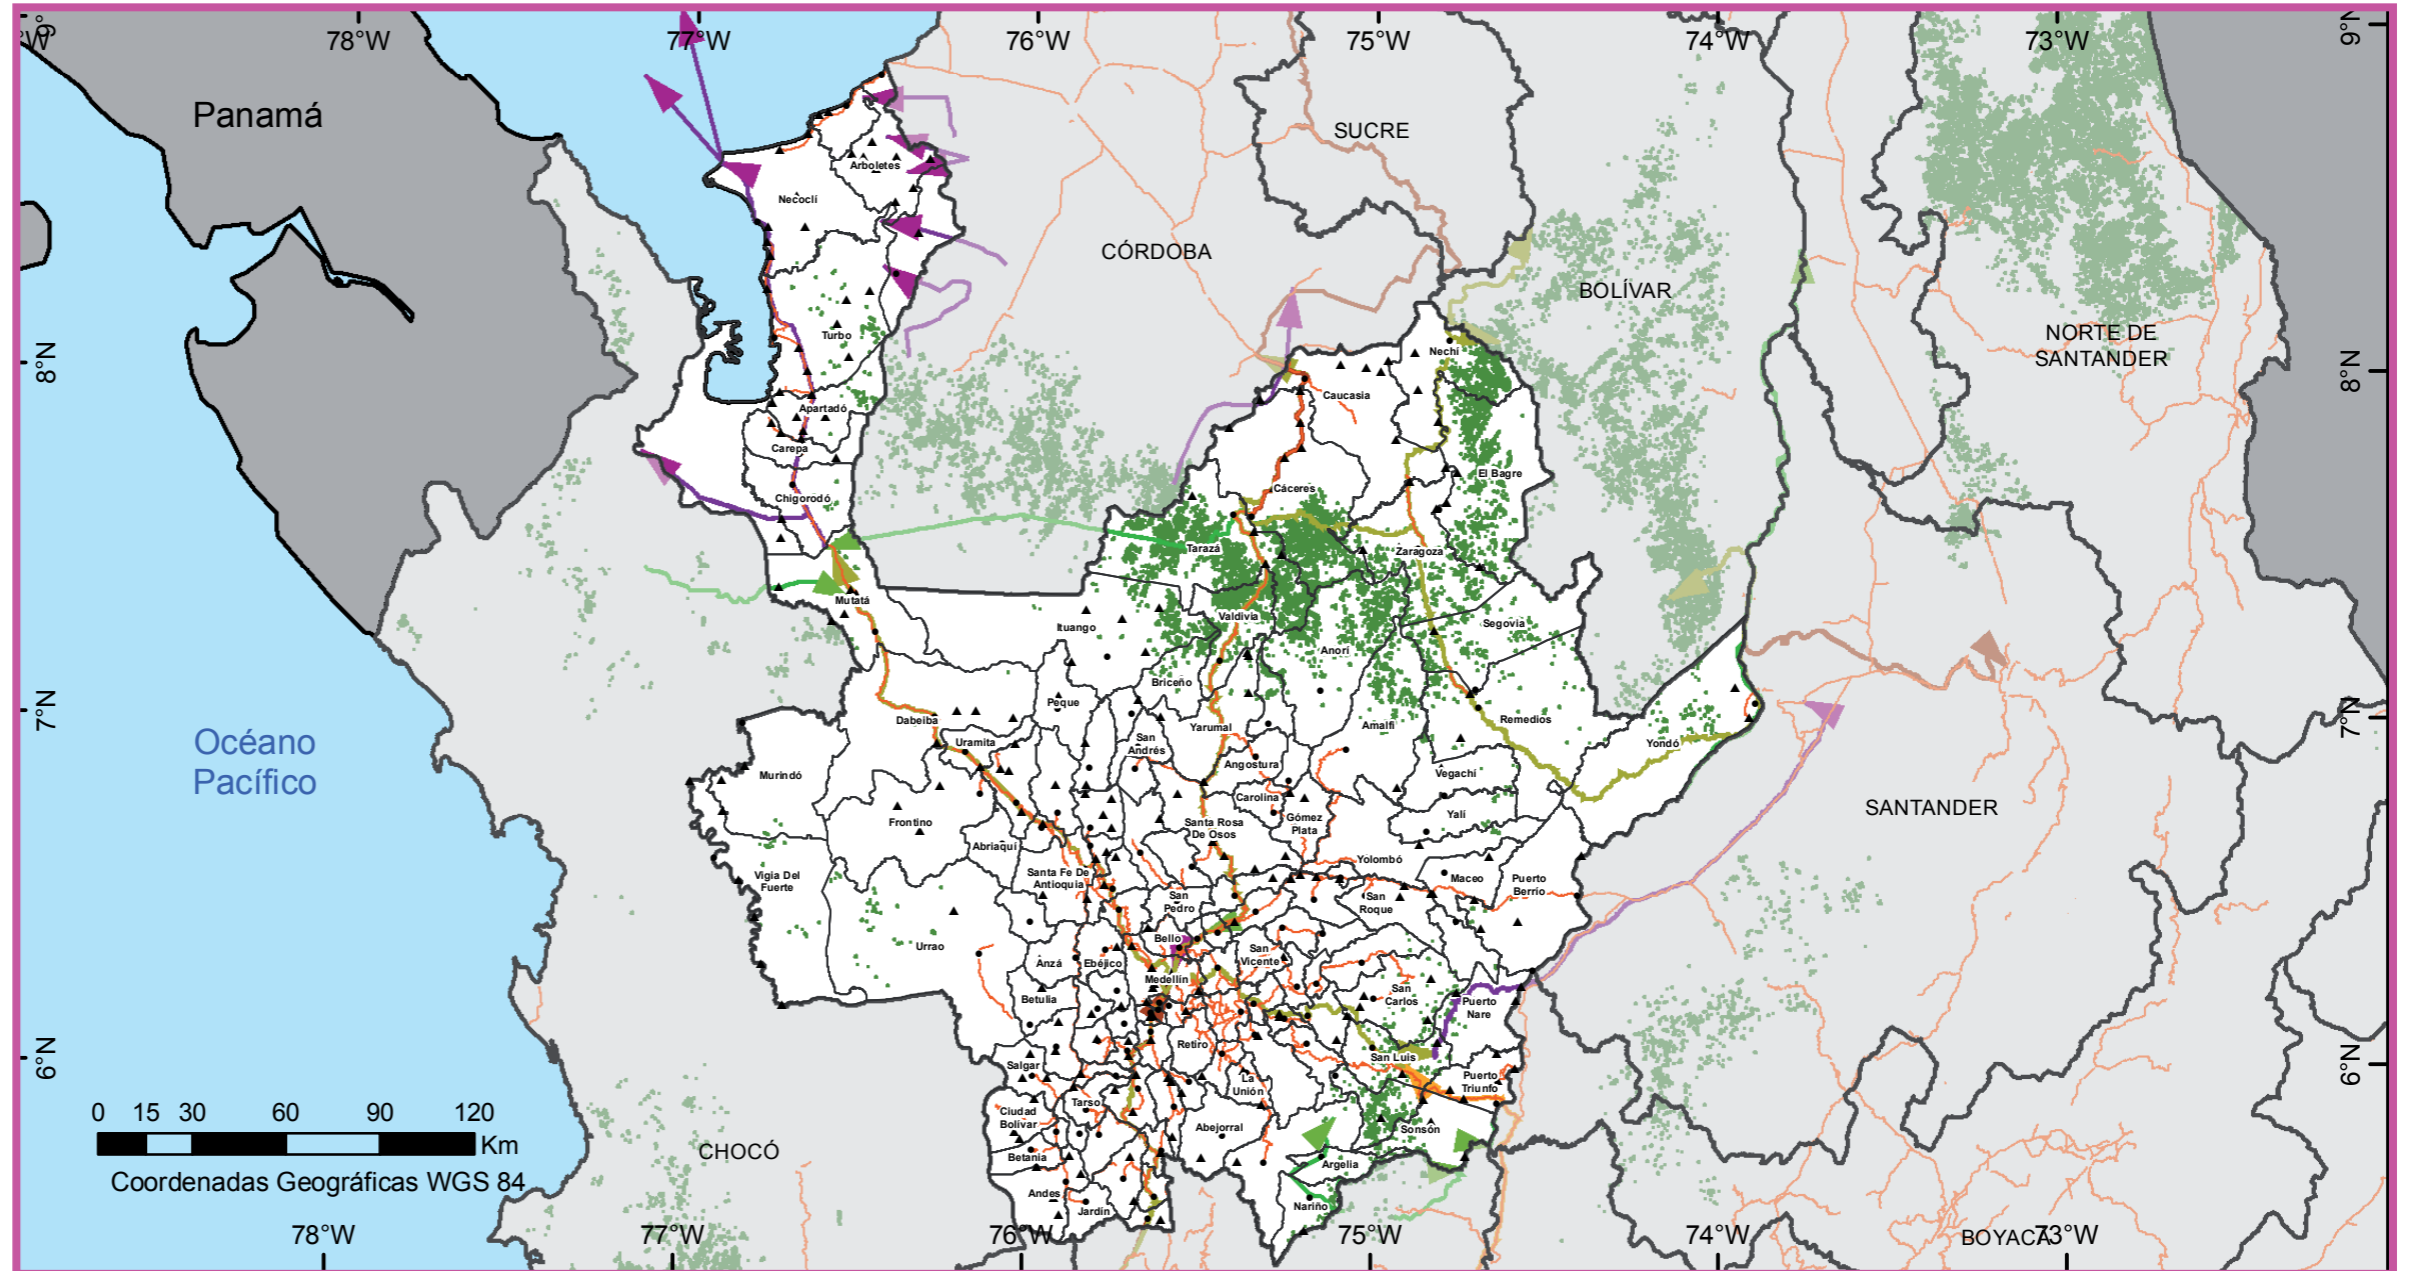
78°W 77°W 76°W 75°W 74°W 73°W

9°N 8°N 7°N 6°N

Panamá

SUCRE

CÓRDOBA

BOLÍVAR

NORTE DE SANTANDER

SANTANDER

Océano Pacífico

CHOCÓ

BOYACÁ

Arboletes
Necoclí
Turbo
Apartadó
Carepa
Chigorodó
Mutatá
Caucasia
Nechí
El Bagre
Cáceres
Tarazá
Zaragoza
Valdivia
Segovia
Ituango
Anorí
Briceño
Peque
Dabeiba
Uramita
Remedios
Yondó
Yarumal
San Andrés
Amalfi
Angostura
Vegachí
Murindó
Frontino
Carolina
Abriaquí
Santa Rosa De Osos
Gómez Plata
Yalí
Yolombó
Vigía Del Fuerte
Santa Fe De Antioquia
Maceo
Puerto Berrío
San Pedro
San Roque
Urrao
Bello
San Vicente
Anzá
Ebéjico
Medellín
San Carlos
Puerto Nare
Betulia
Retiro
San Luis
Salgar
Puerto Triunfo
La Unión
Tarso
Ciudad Bolívar
Abejorral
Sonsón
Betania
Argelia
Andes
Jardín
Nariño

0 15 30 60 90 120 Km
Coordenadas Geográficas WGS 84